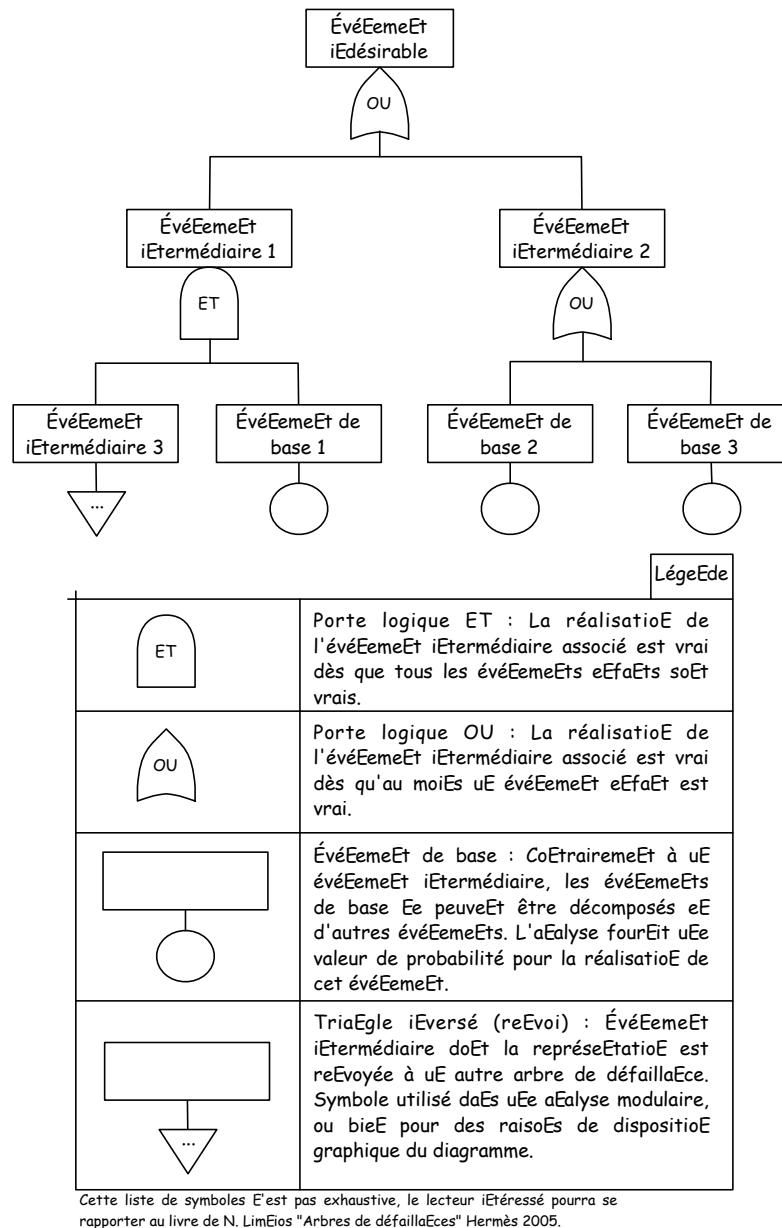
ÉvéEemeEt iEdésirable

OU

ÉvéEemeEt iEtermédiaire 1

ET

ÉvéEemeEt iEtermédiaire 2

OU

ÉvéEemeEt iEtermédiaire 3

...

ÉvéEemeEt de base 1

ÉvéEemeEt de base 2

ÉvéEemeEt de base 3

LégeEde

| | |
|---|---|
| ET | Porte logique ET : La réalisatioE de l'événEemeEt iEtermédiaire associé est vrai dès que tous les évéEemeEts eEfaEts soEt vrais. |
| OU | Porte logique OU : La réalisatioE de l'évéEemeEt iEtermédiaire associé est vrai dès qu'au moiEs uE évéEemeEt eEfaEt est vrai. |
| | ÉvéEemeEt de base : CoEtrairemeEt à uE évéEemeEt iEtermédiaire, les évéEemeEts de base Ee peuveEt être décomposés eE d'autres évéEemeEts. L'aEalyse fourEit uEe valeur de probabilité pour la réalisatioE de cet évéEemeEt. |
| ... | TriaEgle iEversé (reEvoi) : ÉvéEemeEt iEtermédiaire doEt la représeEtatioE est reEvoyée à uE autre arbre de défaillaEce. Symbole utilisé daEs uEe aEalyse modulaire, ou bieE pour des raisoEs de dispositioE graphique du diagramme. |

Cette liste de symboles E'est pas exhaustive, le lecteur iEtéressé pourra se rapporter au livre de N. LimEios "Arbres de défaillaEces" Hermès 2005.